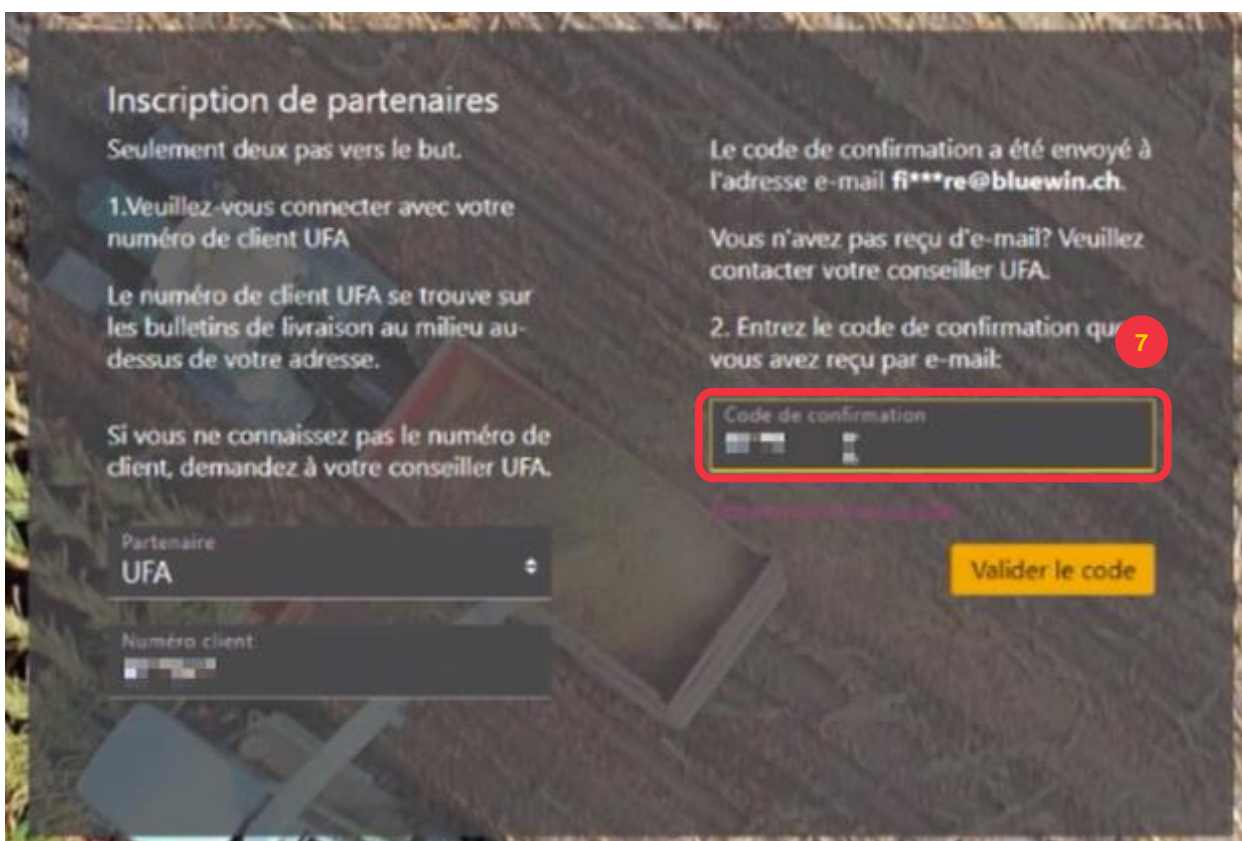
Inscription de partenaires

Seulement deux pas vers le but.

1.Veuillez-vous connecter avec votre numéro de client UFA

Le numéro de client UFA se trouve sur les bulletins de livraison au milieu au-dessus de votre adresse.

Si vous ne connaissez pas le numéro de client, demandez à votre conseiller UFA.

Partenaire
UFA

Numéro client
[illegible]

Le code de confirmation a été envoyé à l'adresse e-mail fi***re@bluewin.ch.

Vous n'avez pas reçu d'e-mail? Veuillez contacter votre conseiller UFA.

2. Entrez le code de confirmation que vous avez reçu par e-mail:

7

Code de confirmation
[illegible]

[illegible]

Valider le code